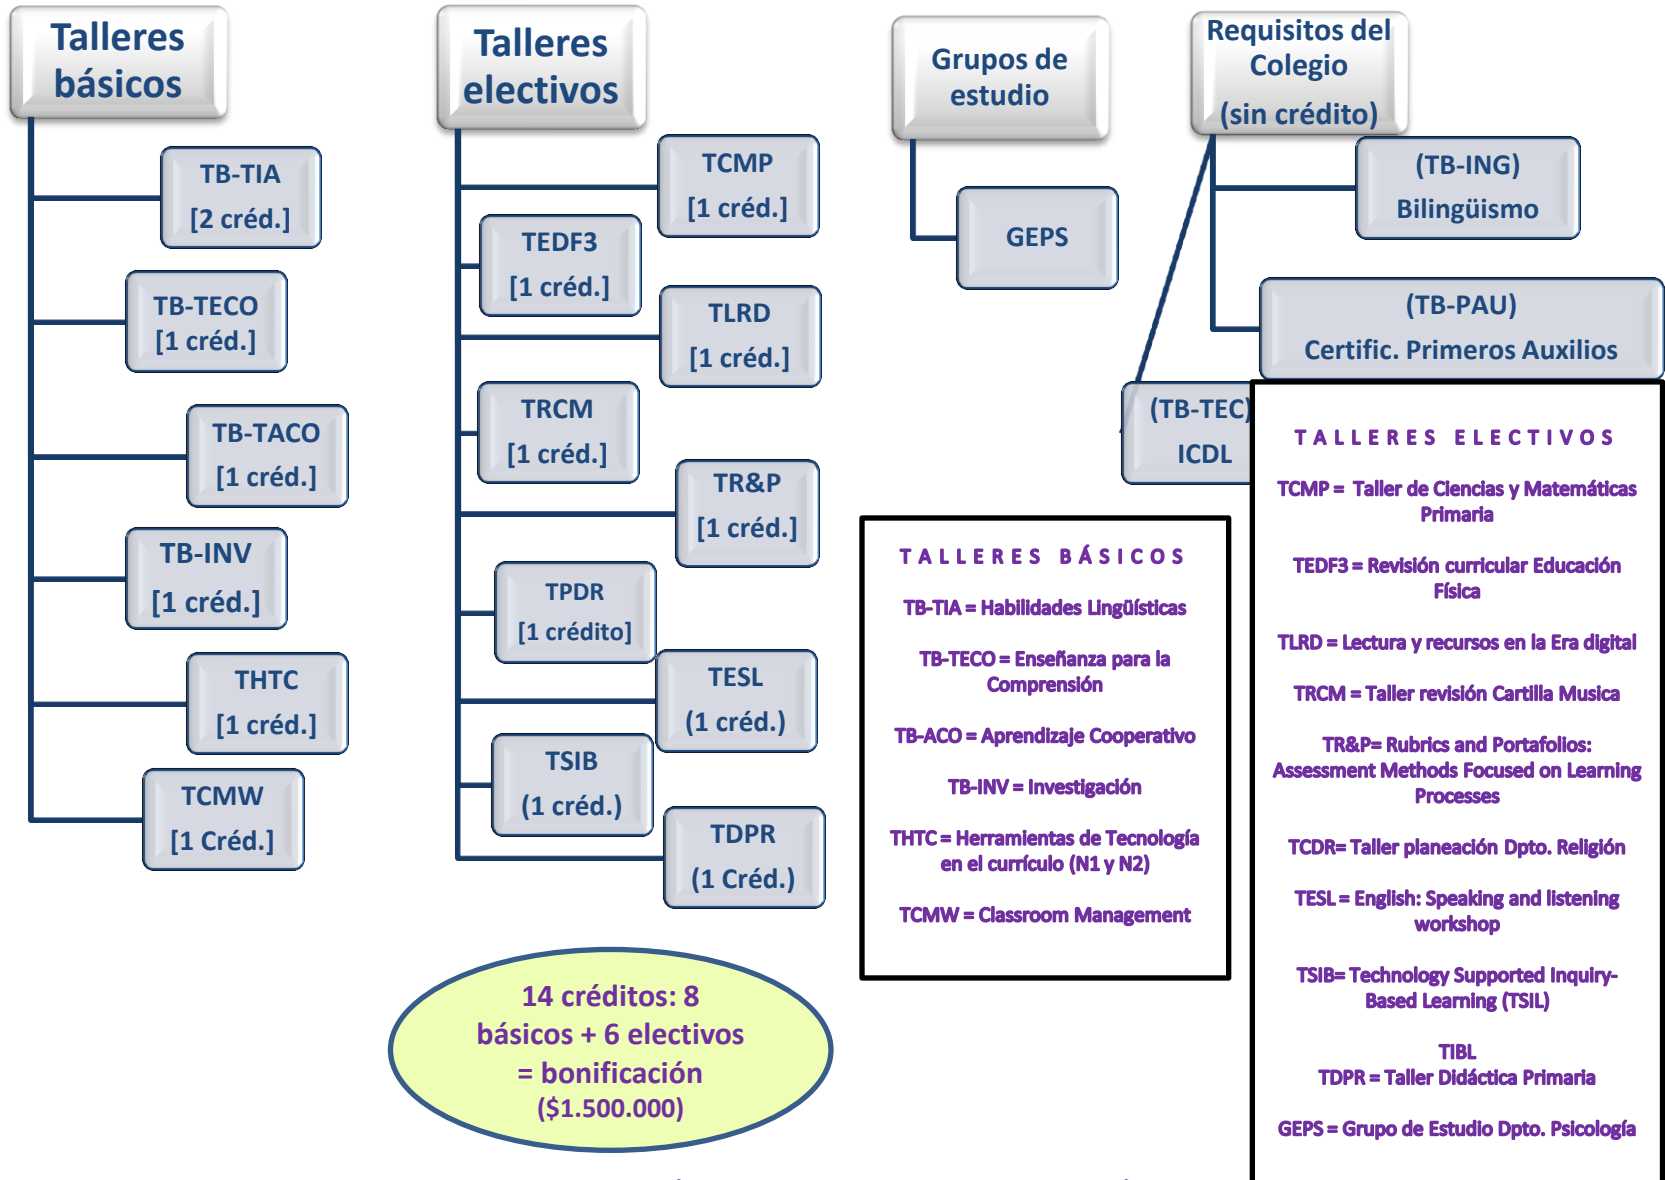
Talleres básicos

TB-TIA
[2 créd.]

TB-TECO
[1 créd.]

TB-TACO
[1 créd.]

TB-INV
[1 créd.]

THTC
[1 créd.]

TCMW
[1 Créd.]

Talleres electivos

TCMP
[1 créd.]

TEDF3
[1 créd.]

TLRD
[1 créd.]

TRCM
[1 créd.]

TR&P
[1 créd.]

TPDR
[1 crédito]

TESL
(1 créd.)

TSIB
(1 créd.)

TDPR
(1 Créd.)

Grupos de estudio

GEPS

Requisitos del Colegio
(sin crédito)

(TB-ING)
Bilingüismo

(TB-PAU)
Certific. Primeros Auxilios

(TB-TEC)
ICDL

TALLERES BÁSICOS

TB-TIA = Habilidades Lingüísticas

TB-TECO = Enseñanza para la Comprensión

TB-ACO = Aprendizaje Cooperativo

TB-INV = Investigación

THTC = Herramientas de Tecnología en el currículo (N1 y N2)

TCMW = Classroom Management

TALLERES ELECTIVOS

TCMP = Taller de Ciencias y Matemáticas Primaria

TEDF3 = Revisión curricular Educación Física

TLRD = Lectura y recursos en la Era digital

TRCM = Taller revisión Cartilla Musica

TR&P= Rubrics and Portafolios: Assessment Methods Focused on Learning Processes

TCDR= Taller planeación Dpto. Religión

TESL = English: Speaking and listening workshop

TSIB= Technology Supported Inquiry-Based Learning (TSIL)

TIBL
TDPR = Taller Didáctica Primaria

GEPS = Grupo de Estudio Dpto. Psicología

14 créditos: 8 básicos + 6 electivos = bonificación ($1.500.000)